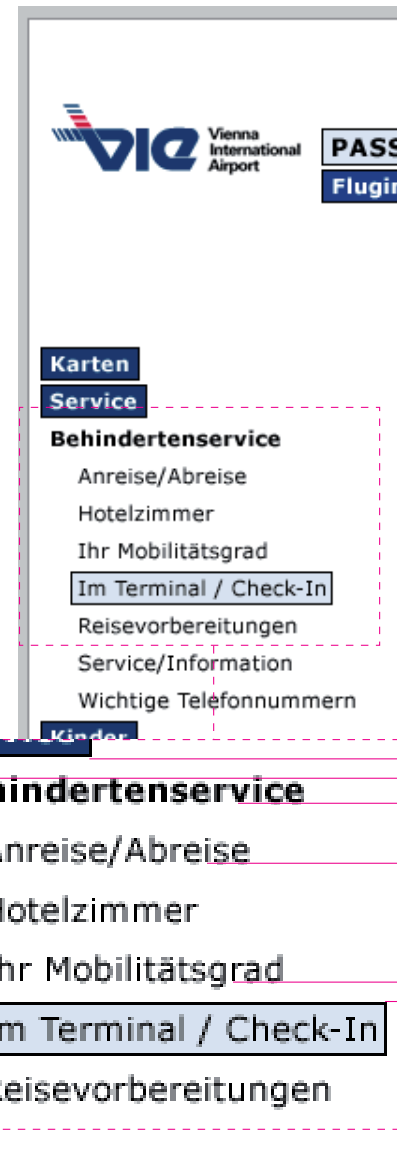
VIE Vienna International Airport

PASS

Flugin

Karten

Service

Behindertenservice

Anreise/Abreise

Hotelzimmer

Ihr Mobilitätsgrad

Im Terminal / Check-In

Reisevorbereitungen

Service/Information

Wichtige Telefonnummern

Kinder

hindertenservice

nreise/Abreise

otelzimmer

hr Mobilitätsgrad

m Terminal / Check-In

eisevorbereitungen